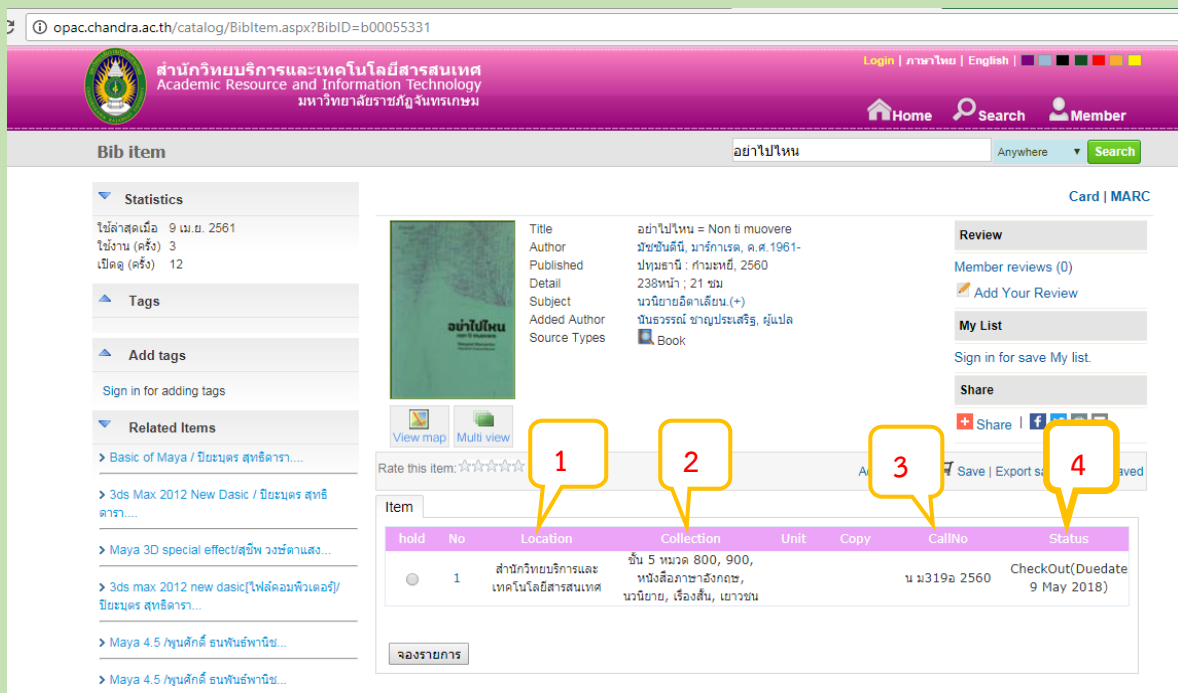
opac.chandra.ac.th/catalog/BibItem.aspx?BibID=b00055331

สำนักวิทยบริการและเทคโนโลยีสารสนเทศ
Academic Resource and Information Technology
มหาวิทยาลัยราชภัฏจันทรเกษม

Login | ภาษาไทย | English |

Home Search Member

Bib item

อย่าไปไหน Anywhere Search

Statistics

ใช้ล่าสุดเมื่อ 9 เม.ย. 2561
ใช้งาน (ครั้ง) 3
เปิดดู (ครั้ง) 12

Tags

Add tags

Sign in for adding tags

Related Items

> Basic of Maya / ปิยะบุตร สุทธิดารา....

> 3ds Max 2012 New Dasic / ปิยะบุตร สุทธิดารา....

> Maya 3D special effect/สุชีพ วงษ์ดาแสง...

> 3ds max 2012 new dasic[ไฟล์คอมพิวเตอร์]/ ปิยะบุตร สุทธิดารา...

> Maya 4.5 /พูนศักดิ์ ธนพันธ์พานิช...

> Maya 4.5 /พูนศักดิ์ ธนพันธ์พานิช...

Card | MARC

อย่าไปไหน

View map Multi view

| Title | อย่าไปไหน = Non ti muovere |
|---|---|
| Author | มัซซันตินี, มาร์กาเรต, ค.ศ.1961- |
| Published | ปทุมธานี : กำมะหยี่, 2560 |
| Detail | 238หน้า ; 21 ซม |
| Subject | นวนิยายอิตาเลียน.(+) |
| Added Author | นันธวรรณ์ ชาญประเสริฐ, ผู้แปล |
| Source Types | Book |

Review

Member reviews (0)

Add Your Review

My List

Sign in for save My list.

Share

Share |

Rate this item:

1 2 3 4

Save | Export sa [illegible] aved

Item

| hold | No | Location | Collection | Unit | Copy | CallNo | Status |
|---|---|---|---|---|---|---|---|
| | 1 | สำนักวิทยบริการและเทคโนโลยีสารสนเทศ | ชั้น 5 หมวด 800, 900, หนังสือภาษาอังกฤษ, นวนิยาย, เรื่องสั้น, เยาวชน | | | น ม319อ 2560 | CheckOut(Duedate 9 May 2018) |

จองรายการ